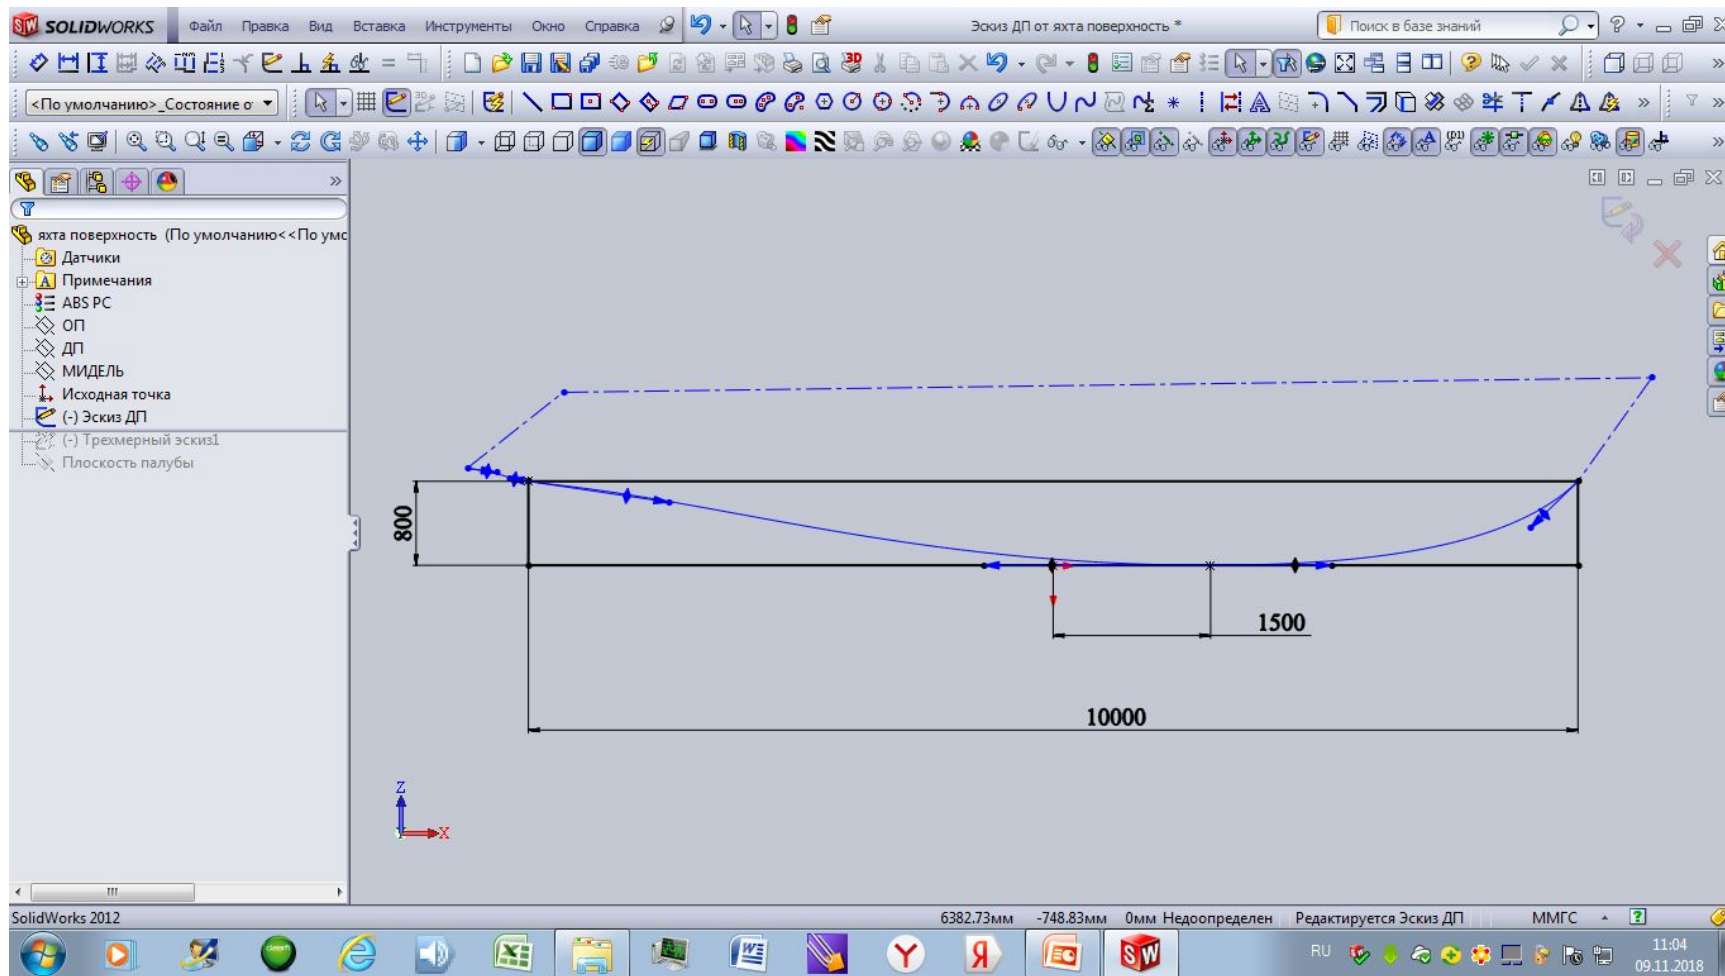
SOLIDWORKS Файл Правка Вид Вставка Инструменты Окно Справка

Эскиз ДП от яхта поверхность *

Поиск в базе знаний

<По умолчанию>_Состояние о

яхта поверхность (По умолчанию<<По умс
Датчики
Примечания
ABS PC
ОП
ДП
МИДЕЛЬ
Исходная точка
(-) Эскиз ДП
(-) Трехмерный эскиз1
Плоскость палубы

800

1500

10000

Z
X

SolidWorks 2012

6382.73мм -748.83мм 0мм Недоопределен Редактируется Эскиз ДП ММГС

RU

11:04
09.11.2018